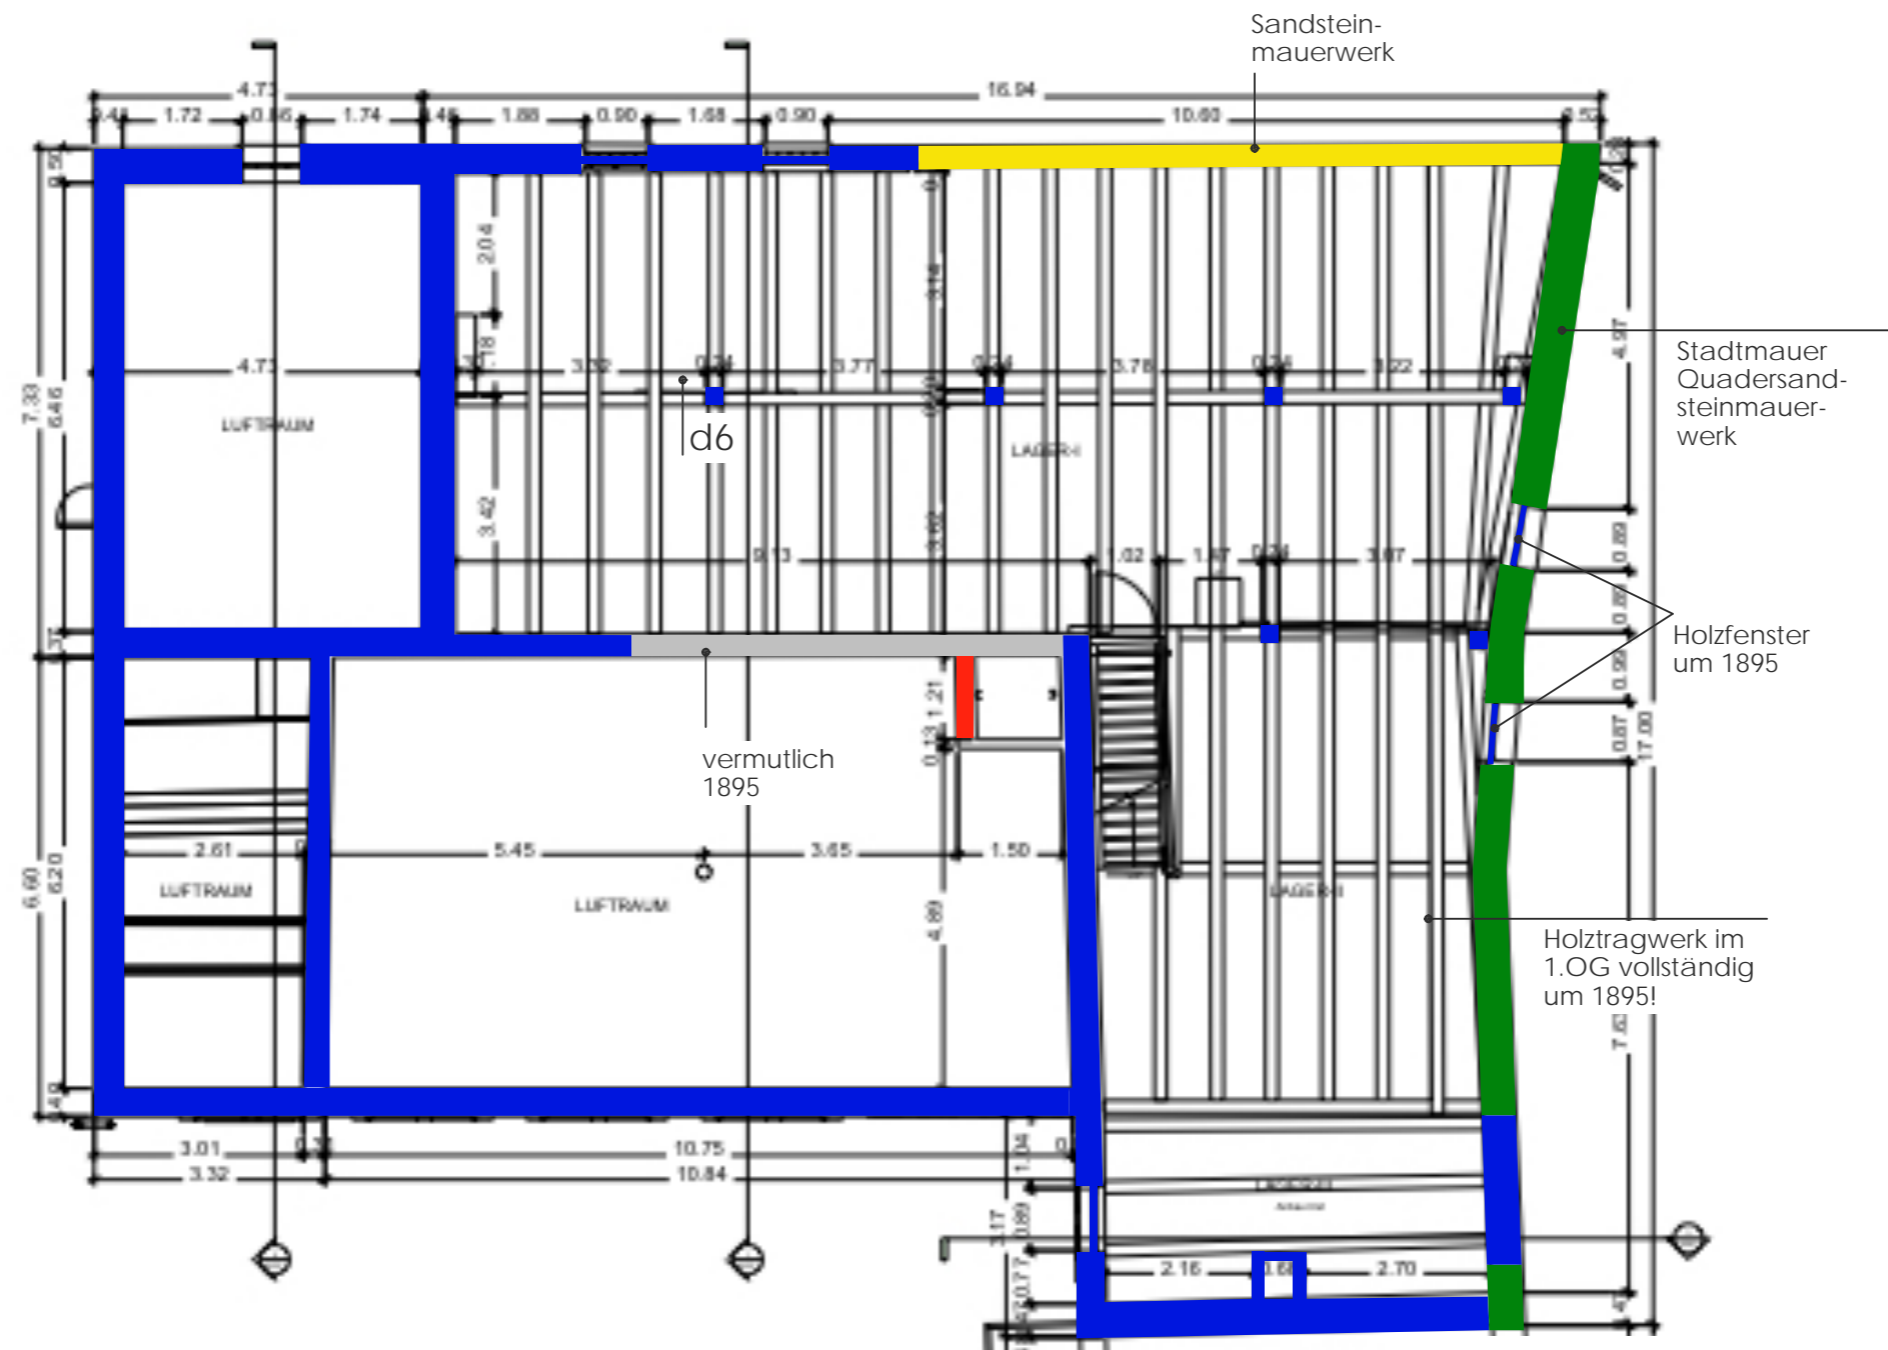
Sandstein-
mauerwerk

4.73
16.94
0.48 1.72 0.86 1.74 0.48 1.88 0.90 1.68 0.90 10.60 0.52

Stadtmauer
Quadersand-
steinmauer-
werk

2.04
3.16
4.73
3.32 0.24 3.77 0.24 3.78 0.24 3.22
LUFTRAUM
d6
LAGER
7.33
6.46
3.42
3.62
4.97
9.13 1.02 1.47 0.24 3.87
0.89
0.89
0.98
0.87
17.00

Holzfenster
um 1895

1.21
0.13
vermutlich
1895

2.61 5.45 3.65 1.50
LUFTRAUM
LUFTRAUM
LAGER
6.60
6.20
4.89

Holztragwerk im
1.OG vollständig
um 1895!

7.62
3.01 0.31 10.75
3.32 10.84
1.04
3.17
0.89
0.77
2.16 0.64 2.70